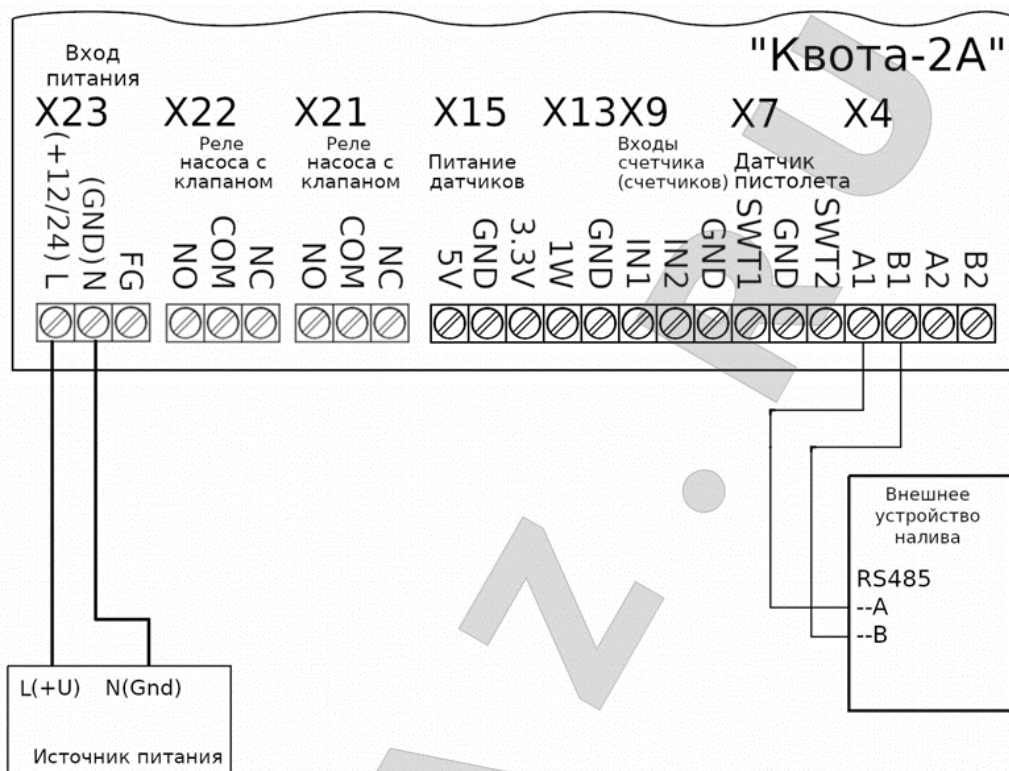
"Квота-2А"

Вход питания
X23
(+12/24) L
(GND) N
FG

X22
Реле насоса с клапаном
NO
COM
NC

X21
Реле насоса с клапаном
NO
COM
NC

X15
Питание датчиков
5V
GND
3.3V

X13
1W
GND

X9
Входы счетчика (счетчиков)
IN1
IN2
GND

X7
Датчик пистолета
SWT1
GND
SWT2

X4
A1
B1
A2
B2

Внешнее устройство налива
RS485
--A
--B

L(+U) N(Gnd)
Источник питания